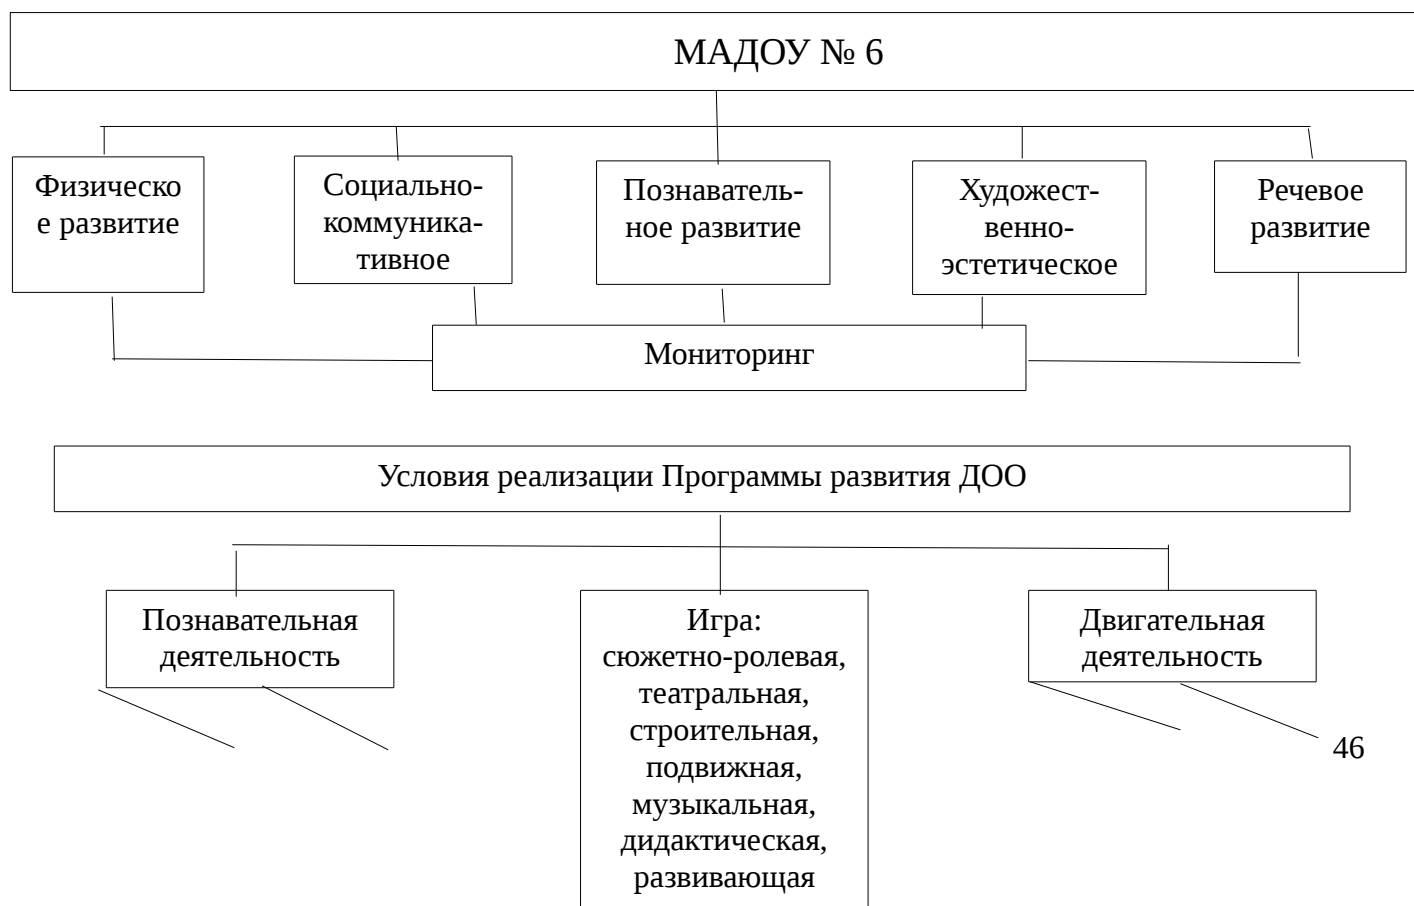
МАДОУ № 6

Физическо е развитие

Социально-коммуника-тивное

Познаватель-ное развитие

Художест-венно-эстетическое

Речевое развитие

Мониторинг

Условия реализации Программы развития ДОО

Познавательная деятельность

Игра: сюжетно-ролевая, театральная, строительная, подвижная, музыкальная, дидактическая, развивающая

Двигательная деятельность

46